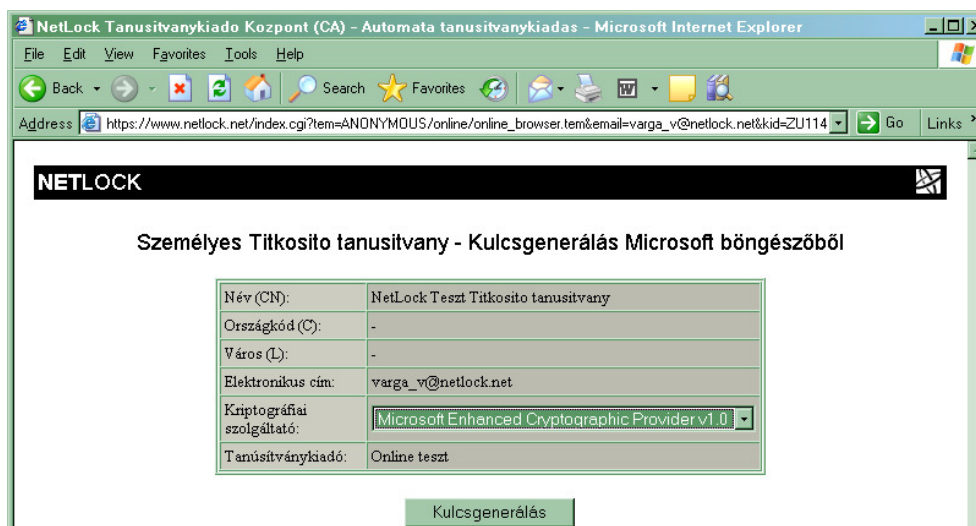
NetLock Tanusitvanykiado Kozpont (CA) - Automata tanusitvanykiadas - Microsoft Internet Explorer

File Edit View Favorites Tools Help

Back Search Favorites

Address https://www.netlock.net/index.cgi?tem=ANONYMOUS/online/online_browser.tem&email=varga_v@netlock.net&kid=ZU114 Go Links

NETLOCK

Személyes Titkosito tanusitvany - Kulcsgenerálás Microsoft böngészőből

| | |
|---|---|
| Név (CN): | NetLock Teszt Titkosito tanusitvany |
| Országkód (C): | - |
| Város (L): | - |
| Elektronikus cím: | varga_v@netlock.net |
| Kriptográfiai szolgáltató: | Microsoft Enhanced Cryptographic Provider v1.0 |
| Tanúsítványkiadó: | Online teszt |

Kulcsgenerálás